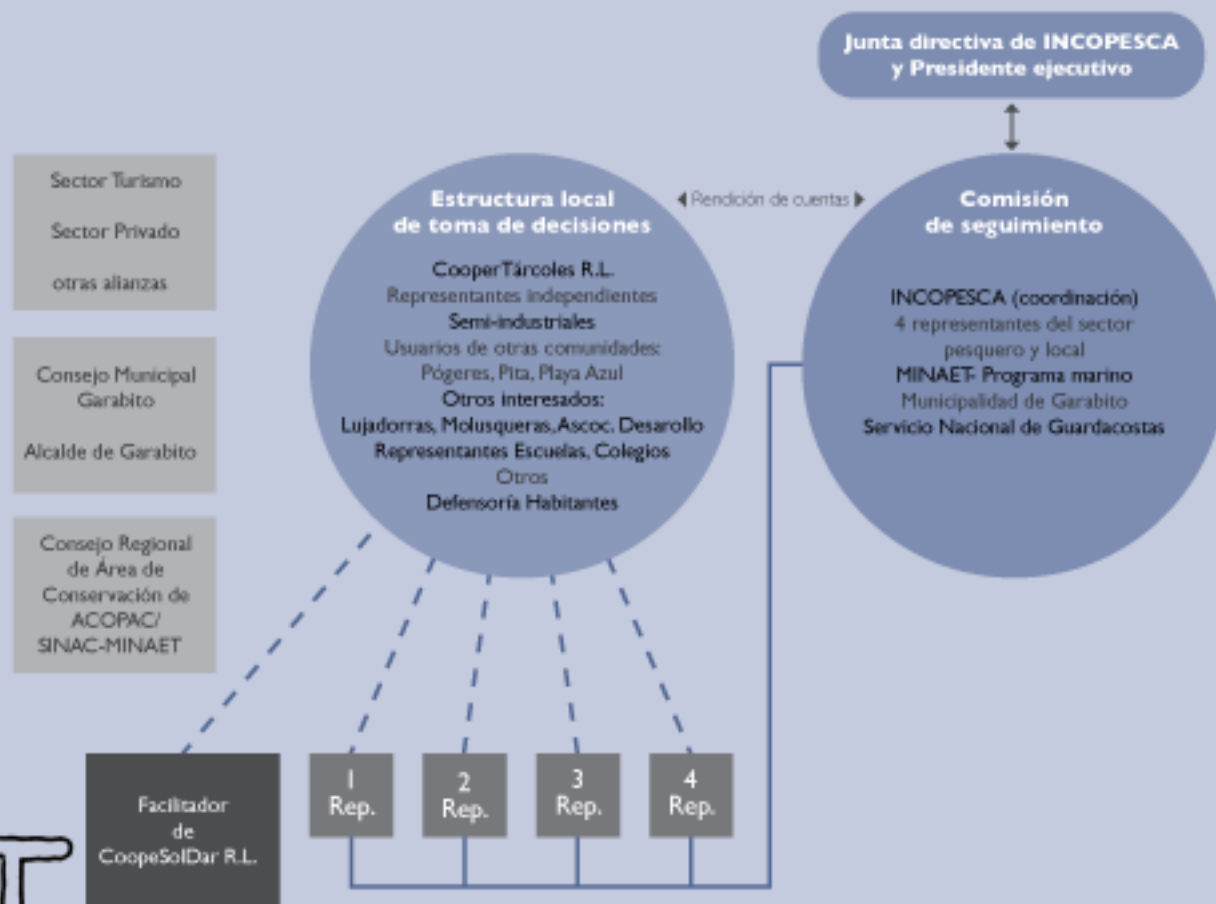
Junta directiva de INCOPESCA y Presidente ejecutivo

Sector Turismo

Sector Privado

otras alianzas

Consejo Municipal Garabito

Alcalde de Garabito

Consejo Regional de Área de Conservación de ACOPAC/ SINAC-MINAET

Estructura local de toma de decisiones

CooperTárcoles R.L.
Representantes independientes
Semi-industriales
Usuarios de otras comunidades: Pógeres, Pita, Playa Azul
Otros interesados:
Lujadorras, Molusqueras, Ascoc. Desarollo
Representantes Escuelas, Colegios
Otros
Defensoría Habitantes

◀ Rendición de cuentas ▶

Comisión de seguimiento

INCOPESCA (coordinación)
4 representantes del sector pesquero y local
MINAET- Programa marino
Municipalidad de Garabito
Servicio Nacional de Guardacostas

Facilitador de CoopeSolDar R.L.

1 Rep.

2 Rep.

3 Rep.

4 Rep.